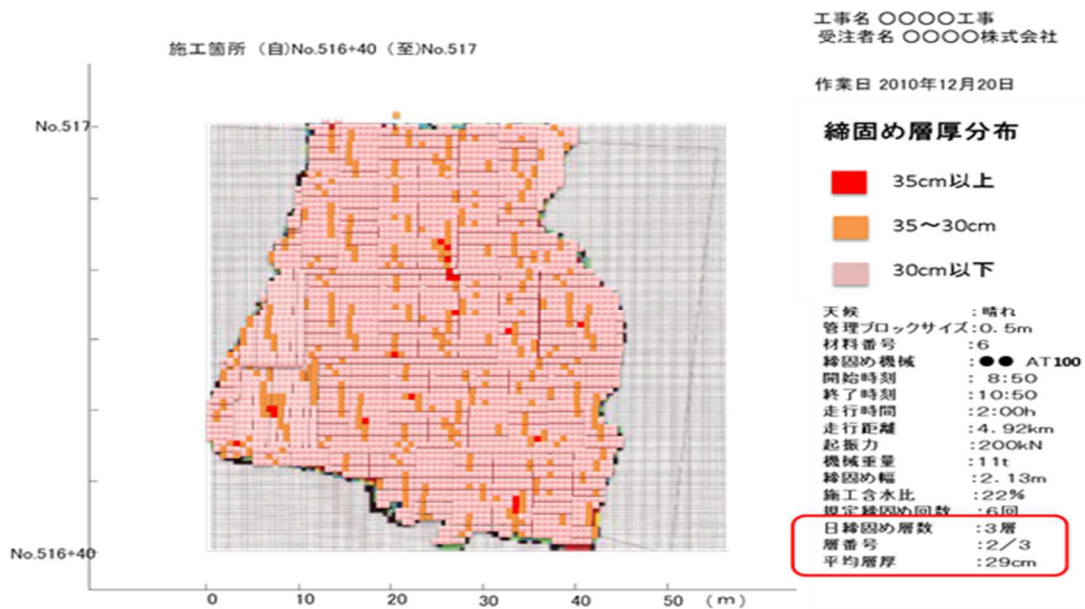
施工箇所 (自)No.516+40 (至)No.517

工事名 ○○○○工事
受注者名 ○○○○株式会社

作業日 2010年12月20日

締固め層厚分布

35cm以上

35〜30cm

30cm以下

| | |
|---|---|
| 天候 | :晴れ |
| 管理ブロックサイズ | :0.5m |
| 材料番号 | :6 |
| 締固め機械 | :●● AT100 |
| 開始時刻 | : 8:50 |
| 終了時刻 | :10:50 |
| 走行時間 | :2:00h |
| 走行距離 | :4.92km |
| 起振力 | :200kN |
| 機械重量 | :11t |
| 締固め幅 | :2.13m |
| 施工含水比 | :22% |
| 規定締固め回数 | :6回 |
| 日締固め層数 | :3層 |
| 層番号 | :2/3 |
| 平均層厚 | :29cm |

No.517

No.516+40

0 10 20 30 40 50 (m)